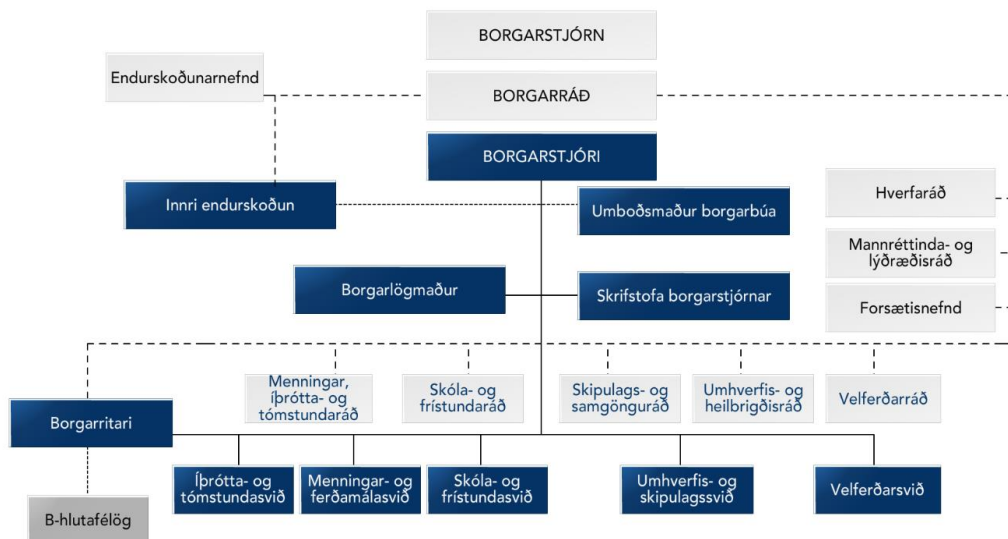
BORGARSTJÓRN

Endurskoðunarnefnd

BORGARRÁÐ

BORGARSTJÓRI

Innri endurskoðun

Umboðsmaður borgarbúa

Hverfaráð

Mannréttinda- og lýðræðisráð

Forsætisnefnd

Borgarlögmaður

Skrifstofa borgarstjórnar

Menningar, íþrótta- og tómstundaráð

Skóla- og frístundaráð

Skipulags- og samgönguráð

Umhverfis- og heilbrigðisráð

Velferðarráð

Borgarritari

Íþrótta- og tómstundasvið

Menningar- og ferðamálasvið

Skóla- og frístundasvið

Umhverfis- og skipulagssvið

Velferðarsvið

B-hlutafélög